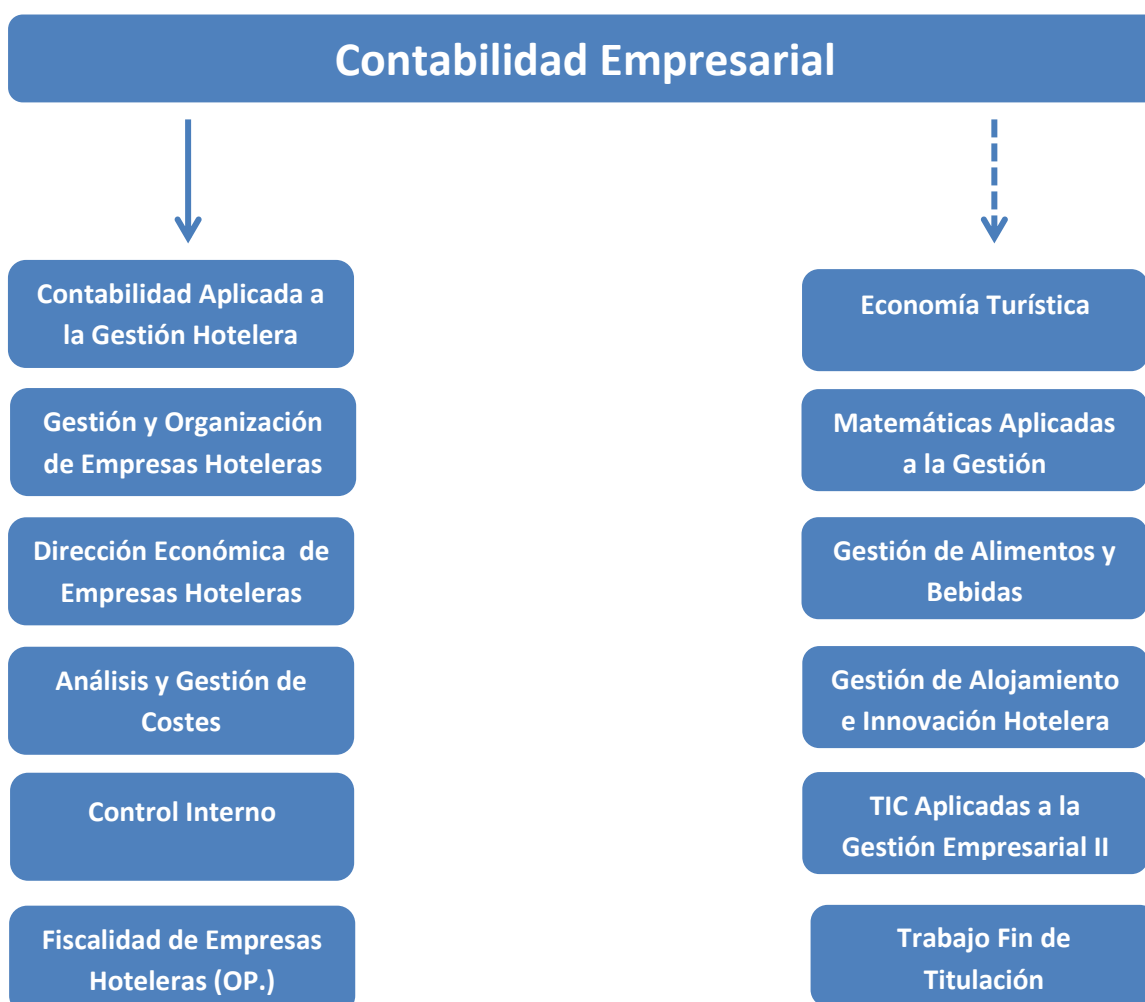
Contabilidad Empresarial

Contabilidad Aplicada a la Gestión Hotelera

Gestión y Organización de Empresas Hoteleras

Dirección Económica de Empresas Hoteleras

Análisis y Gestión de Costes

Control Interno

Fiscalidad de Empresas Hoteleras (OP.)

Economía Turística

Matemáticas Aplicadas a la Gestión

Gestión de Alimentos y Bebidas

Gestión de Alojamiento e Innovación Hotelera

TIC Aplicadas a la Gestión Empresarial II

Trabajo Fin de Titulación